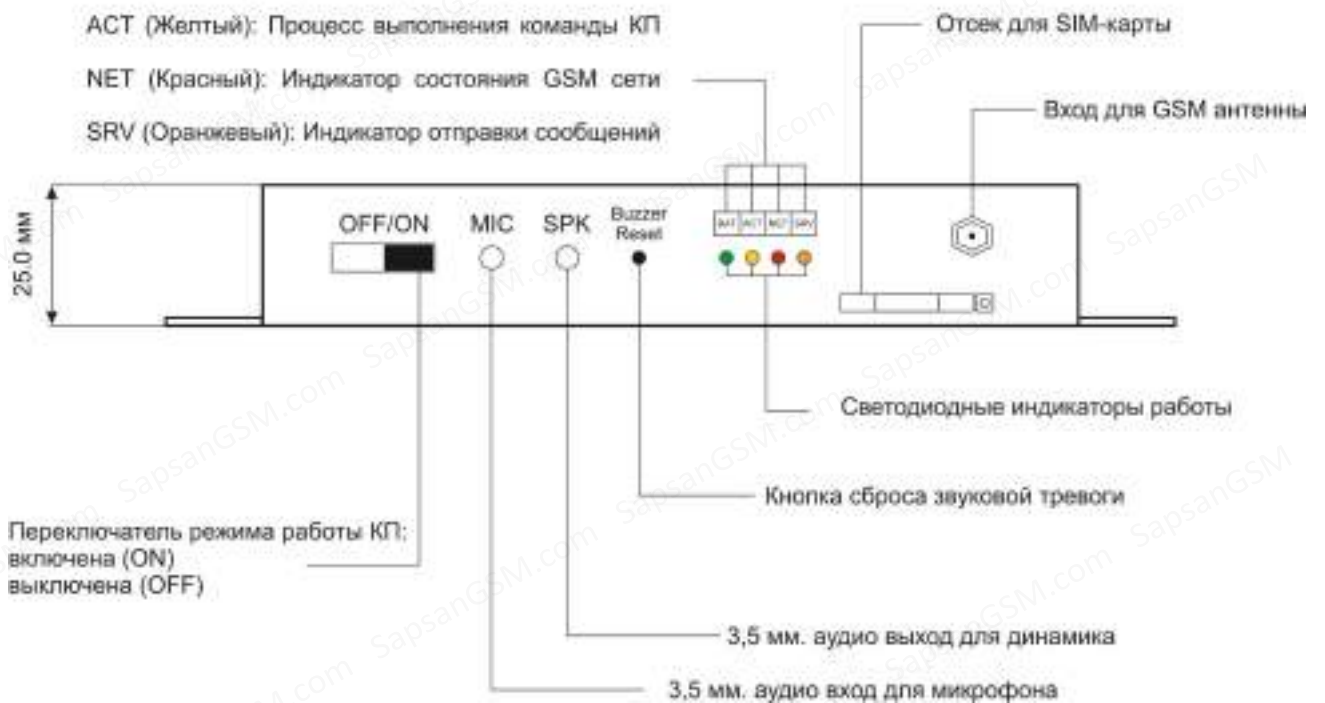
ACT (Желтый): Процесс выполнения команды КП

NET (Красный): Индикатор состояния GSM сети

SRV (Оранжевый): Индикатор отправки сообщений

Отсек для SIM-карты

Вход для GSM антенны

25.0 мм

OFF/ON

MIC

SPK

Buzzer Reset

BAT ACT NET SRV

Светодиодные индикаторы работы

Кнопка сброса звуковой тревоги

Переключатель режима работы КП:
включена (ON)
выключена (OFF)

3,5 мм. аудио выход для динамика

3,5 мм. аудио вход для микрофона

SapsanGSM.com